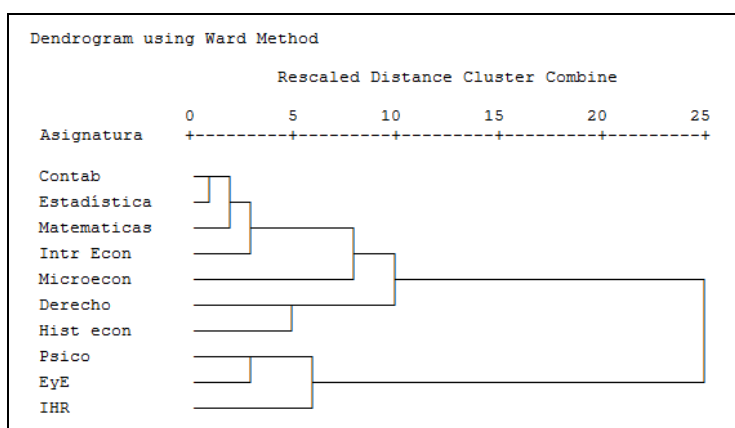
Dendrogram using Ward Method

Rescaled Distance Cluster Combine

0 5 10 15 20 25

Asignatura +---------+---------+---------+---------+---------+

Contab
Estadística
Matematicas
Intr Econ
Microecon
Derecho
Hist econ
Psico
EyE
IHR